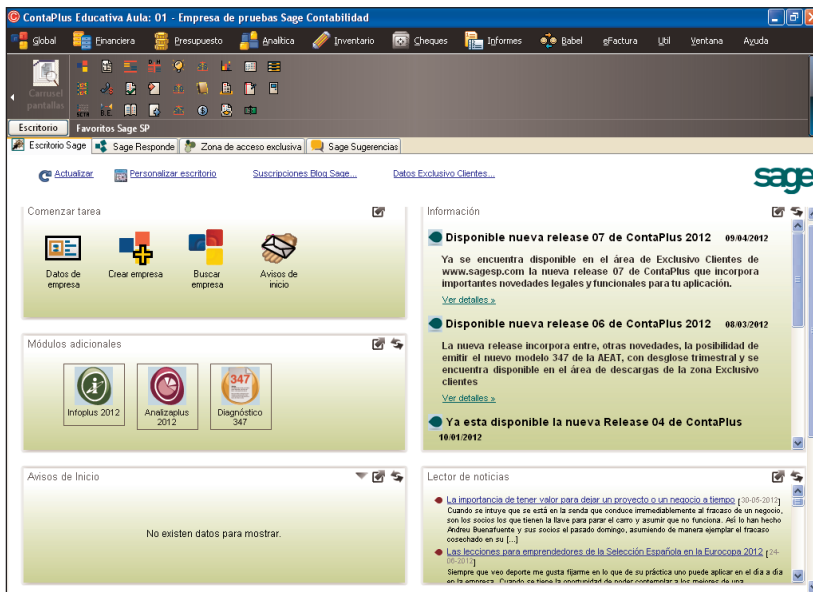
ContaPlus Educativa Aula: 01 - Empresa de pruebas Sage Contabilidad

Global Financiera Presupuesto Analítica Inventario Cheques Informes Babel eFactura Util Ventana Ayuda

Carrusel pantallas

Escritorio Favoritos Sage SP

Escritorio Sage Sage Responde Zona de acceso exclusiva Sage Sugerencias

Actualizar Personalizar escritorio Suscripciones Blog Sage... Datos Exclusivo Clientes...

sage

Comenzar tarea

Datos de empresa
Crear empresa
Buscar empresa
Avisos de inicio

Información

Disponible nueva release 07 de ContaPlus 2012 09/04/2012

Ya se encuentra disponible en el área de Exclusivo Clientes de www.sagesp.com la nueva release 07 de ContaPlus que incorpora importantes novedades legales y funcionales para tu aplicación.

Ver detalles »

Disponible nueva release 06 de ContaPlus 2012 08/03/2012

La nueva release incorpora entre, otras novedades, la posibilidad de emitir el nuevo modelo 347 de la AEAT, con desglose trimestral y se encuentra disponible en el área de descargas de la zona Exclusivo clientes

Ver detalles »

Ya esta disponible la nueva Release 04 de ContaPlus
10/01/2012

Módulos adicionales

Infoplus 2012
Analizaplus 2012
347
Diagnóstico 347

Avisos de Inicio

No existen datos para mostrar.

Lector de noticias

La importancia de tener valor para dejar un proyecto o un negocio a tiempo [30-05-2012]
Cuando se intuye que se está en la senda que conduce irremediablemente al fracaso de un negocio, son los socios los que tienen la llave para parar el carro y asumir que no funciona. Así lo han hecho Andreu Buenafuente y sus socios el pasado domingo, asumiendo de manera ejemplar el fracaso cosechado en su [...]

Las lecciones para emprendedores de la Selección Española en la Eurocopa 2012 [24-05-2012]
Siempre que veo deporte me gusta fijarme en lo que su práctica uno puede aplicar en el día a día en la empresa. Cuando se tiene la oportunidad de poder contemplar a los mejores de una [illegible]